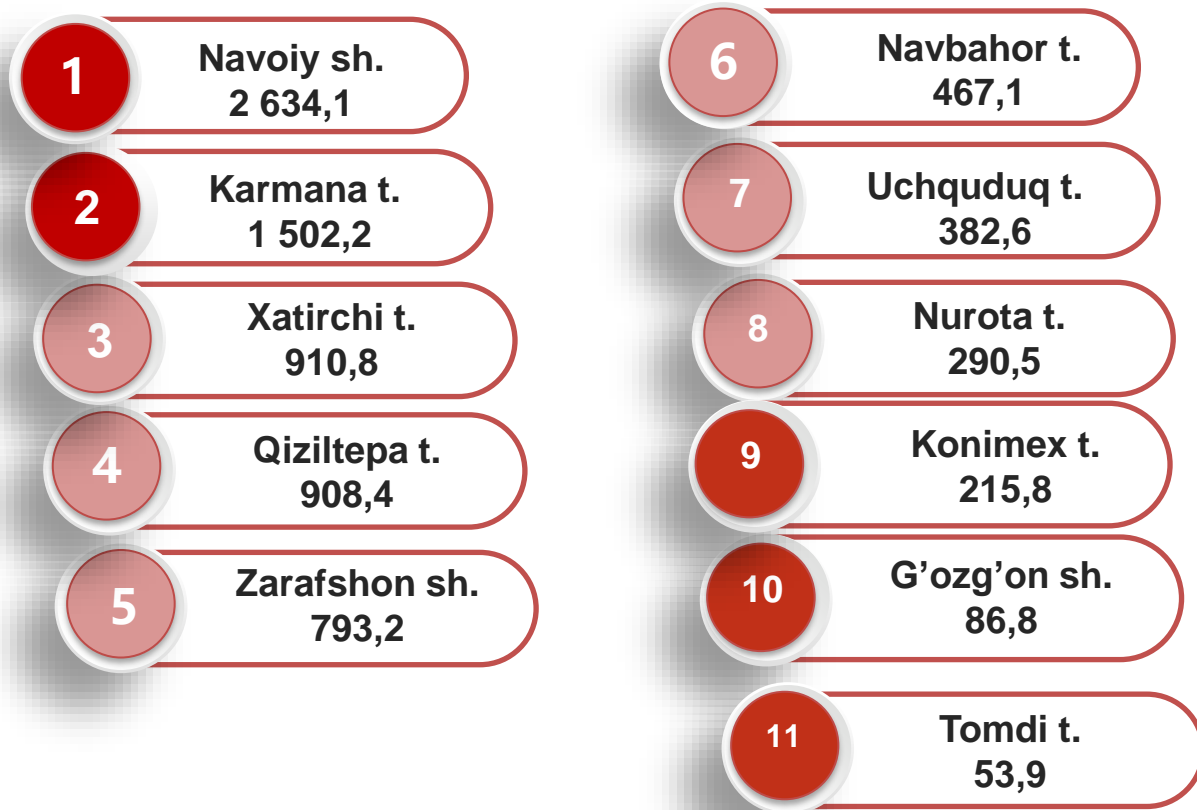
1
Navoiy sh.
2 634,1

2
Karmana t.
1 502,2

3
Xatirchi t.
910,8

4
Qiziltepa t.
908,4

5
Zarafshon sh.
793,2

6
Navbahor t.
467,1

7
Uchquduq t.
382,6

8
Nurota t.
290,5

9
Konimex t.
215,8

10
G’ozg’on sh.
86,8

11
Tomdi t.
53,9